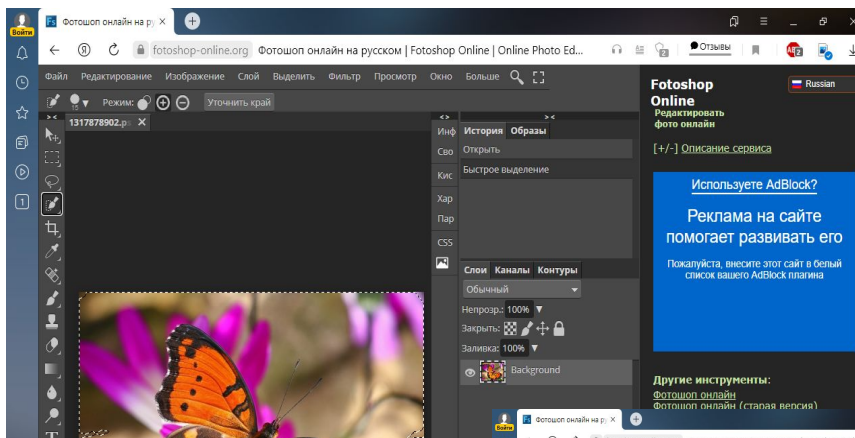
Войти

Фотошоп онлайн на ру ×

fotoshop-online.org Фотошоп онлайн на русском | Fotoshop Online | Online Photo Ed...

Отзывы

Файл Редактирование Изображение Слой Выделить Фильтр Просмотр Окно Больше

Режим: Уточнить край

1317878902.p ×

Инф Сво Кис Хар Пар CSS

История Образы

Открыть

Быстрое выделение

Слои Каналы Контуры

Обычный

Непрозр.: 100%

Закрыть:

Заливка: 100%

Background

Fotoshop Online

Редактировать фото онлайн

Russian

[+/-] Описание сервиса

Используете AdBlock?

Реклама на сайте помогает развивать его

Пожалуйста, внесите этот сайт в белый список вашего AdBlock плагина

Другие инструменты:

Фотошоп онлайн

Фотошоп онлайн (старая версия)

Войти

Фотошоп онлайн на ру ×